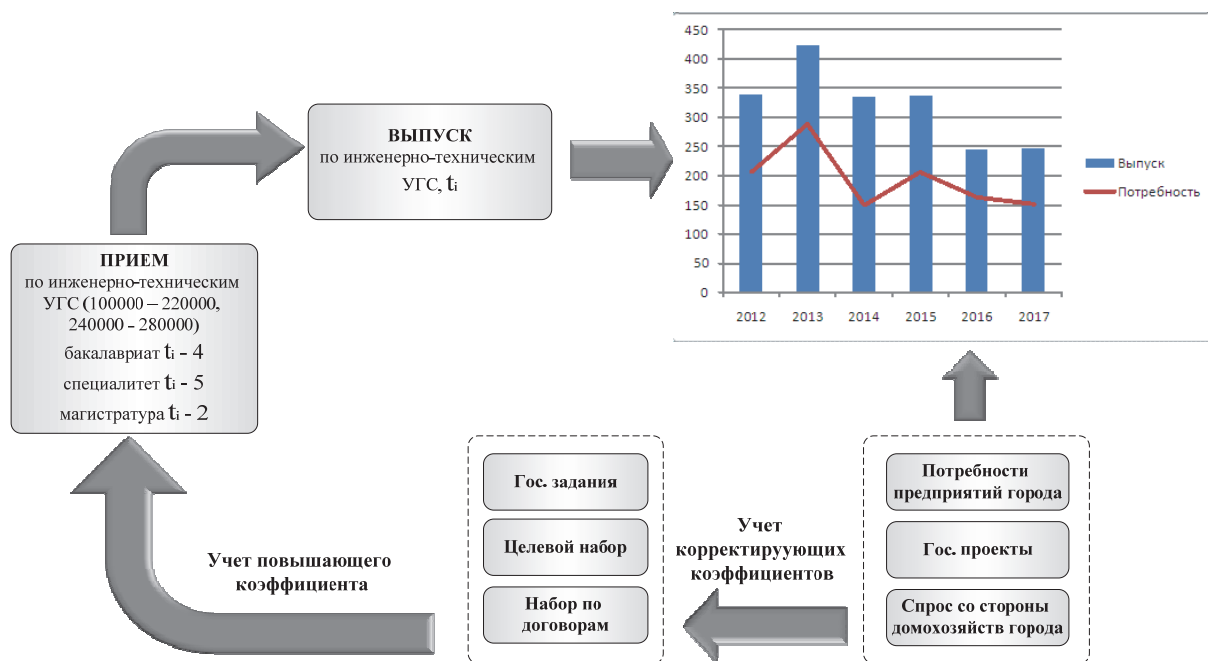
ВЫПУСК
по инженерно-техническим
УГС, $t_i$

ПРИЕМ
по инженерно-техническим
УГС (100000 – 220000,
240000 - 280000)
бакалавриат $t_i$ - 4
специалитет $t_i$ - 5
магистратура $t_i$ - 2

450
400
350
300
250
200
150
100
50
0
2012 2013 2014 2015 2016 2017

Выпуск
Потребность

Гос. задания
Целевой набор
Набор по договорам

Учет повышающего коэффициента

Учет корректирууюших коэффициентов

Потребности предприятий города
Гос. проекты
Спрос со стороны домохозяйств города